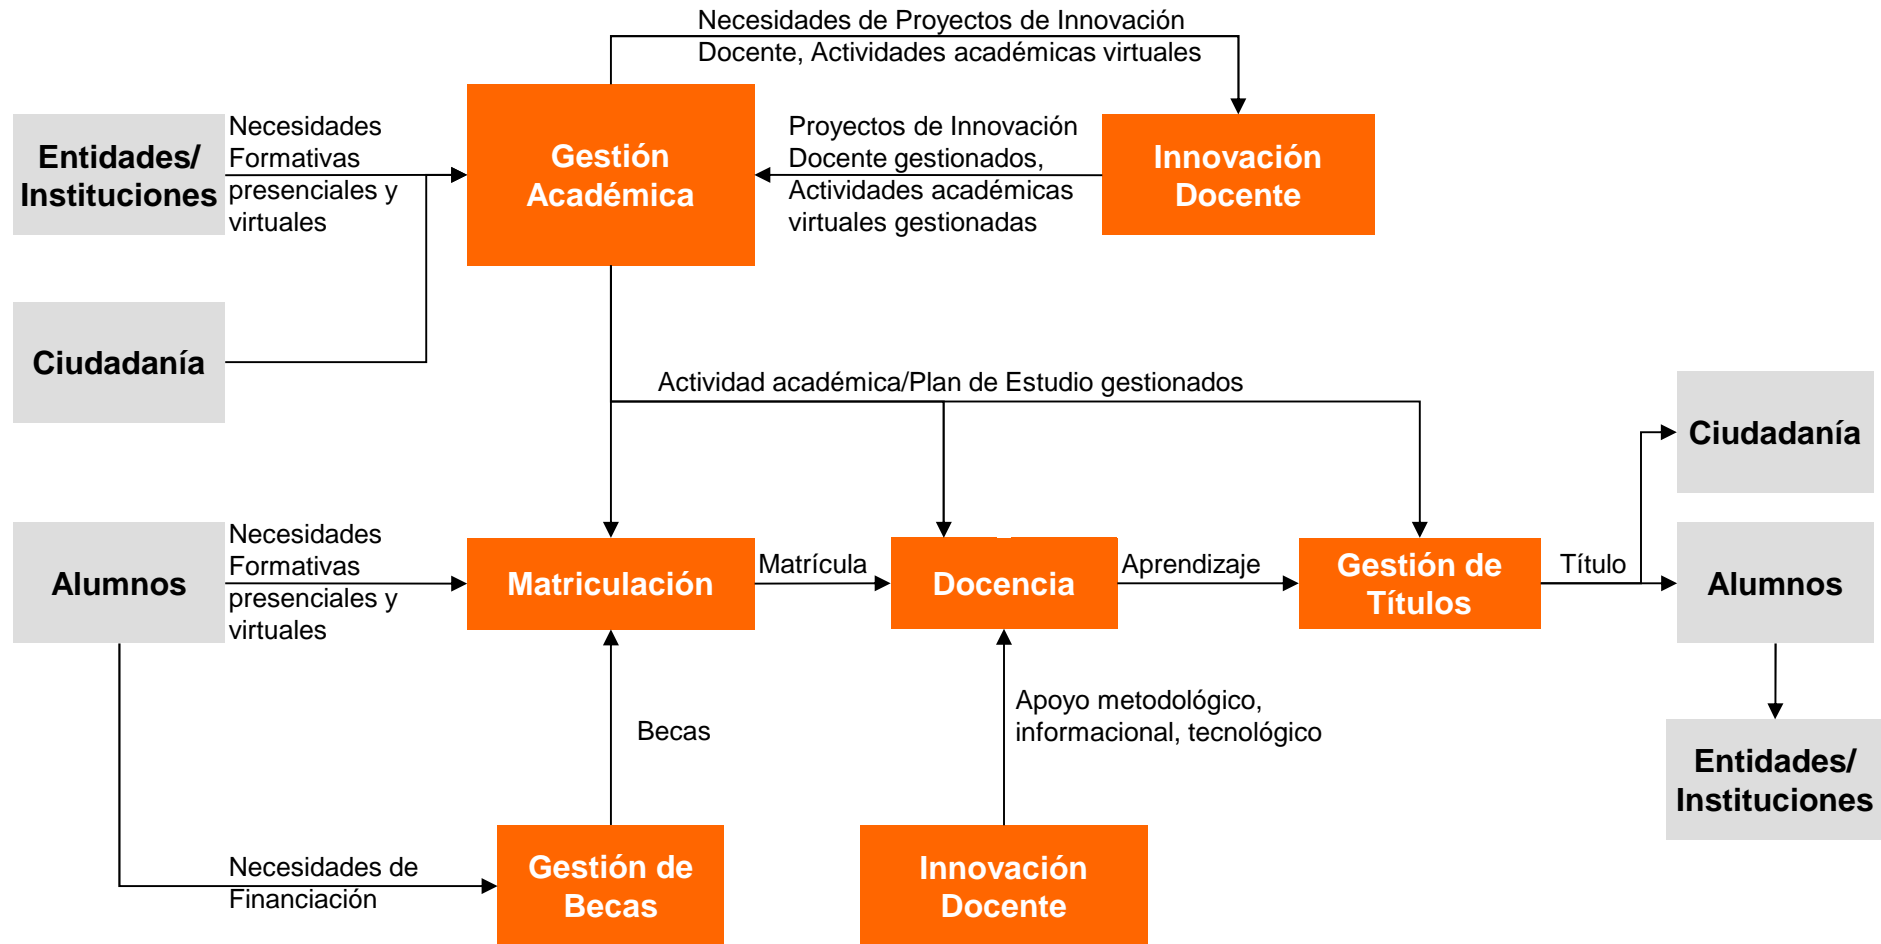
Necesidades de Proyectos de Innovación Docente, Actividades académicas virtuales

Entidades/ Instituciones

Necesidades Formativas presenciales y virtuales

Gestión Académica

Proyectos de Innovación Docente gestionados, Actividades académicas virtuales gestionadas

Innovación Docente

Ciudadanía

Actividad académica/Plan de Estudio gestionados

Ciudadanía

Alumnos

Necesidades Formativas presenciales y virtuales

Matriculación

Matrícula

Docencia

Aprendizaje

Gestión de Títulos

Título

Alumnos

Becas

Apoyo metodológico, informacional, tecnológico

Entidades/ Instituciones

Necesidades de Financiación

Gestión de Becas

Innovación Docente